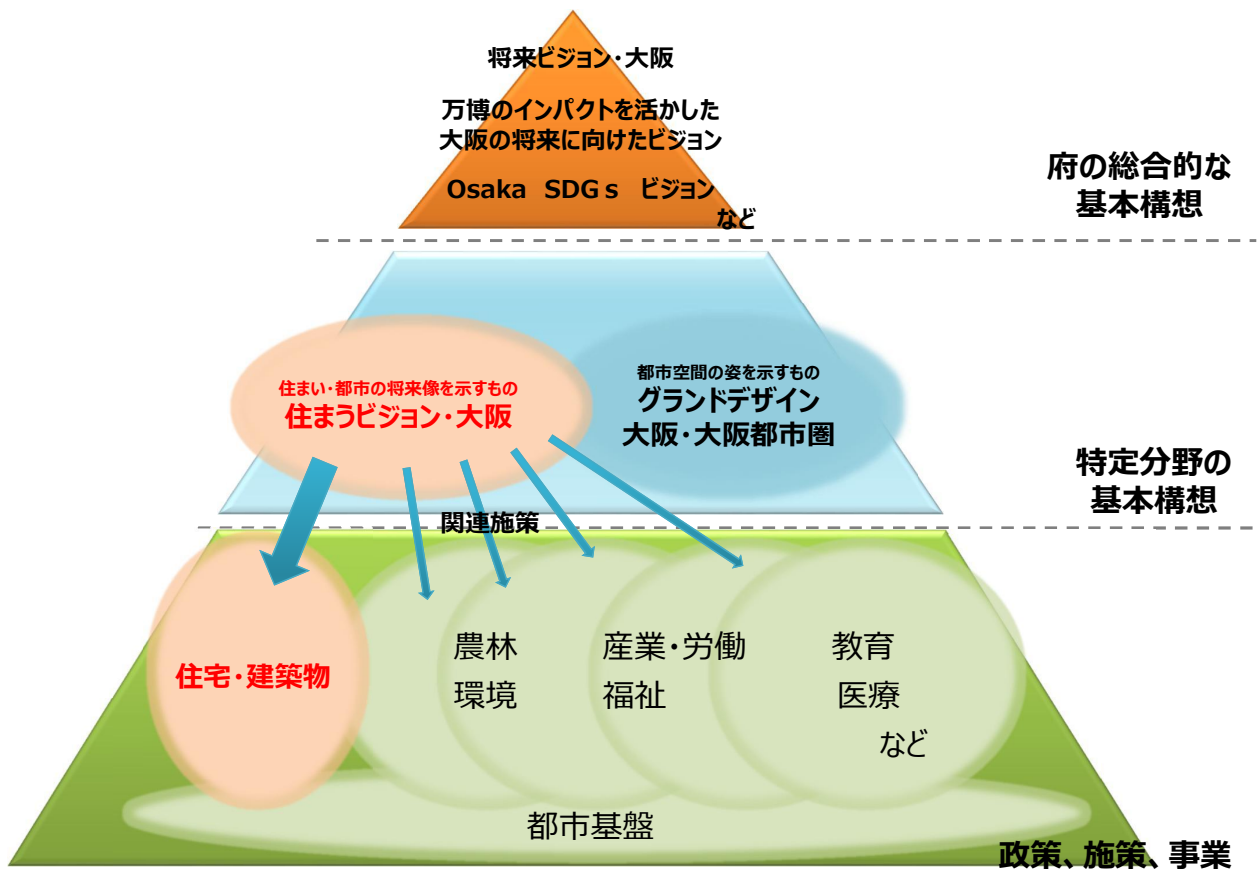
将来ビジョン・大阪

万博のインパクトを活かした大阪の将来に向けたビジョン

Osaka SDGｓ ビジョン
など

府の総合的な基本構想

住まい・都市の将来像を示すもの
住まうビジョン・大阪

都市空間の姿を示すもの
グランドデザイン
大阪・大阪都市圏

特定分野の基本構想

関連施策

住宅・建築物

農林
環境

産業・労働
福祉

教育
医療
など

都市基盤

政策、施策、事業